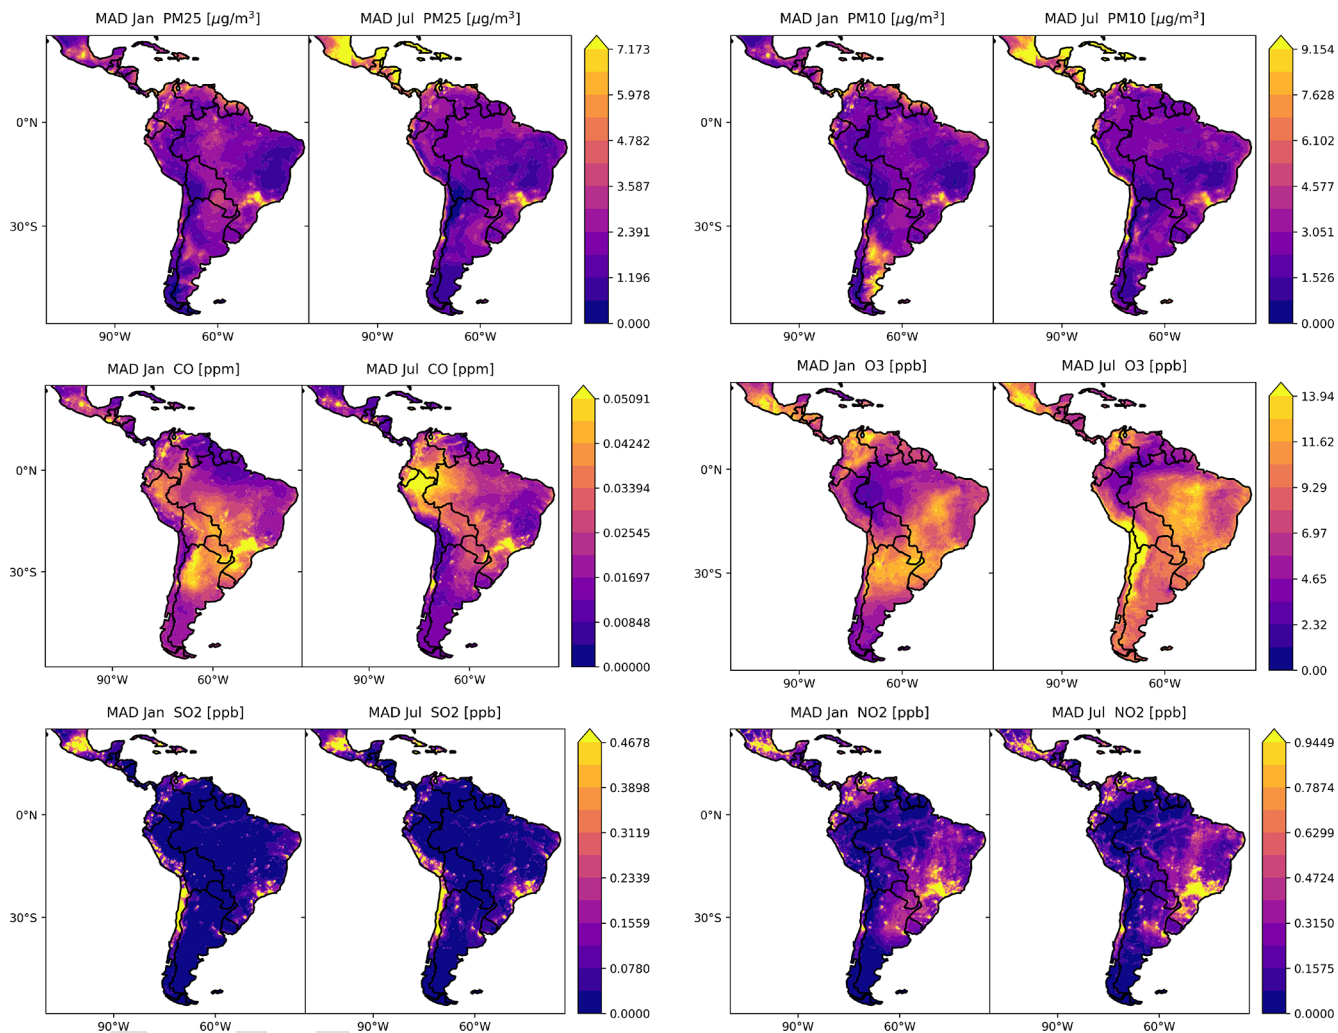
MAD Jan PM25 [$\mu g/m^3$]

MAD Jul PM25 [$\mu g/m^3$]

0°N
30°S
90°W 60°W
90°W 60°W

7.173
5.978
4.782
3.587
2.391
1.196
0.000

MAD Jan PM10 [$\mu g/m^3$]

MAD Jul PM10 [$\mu g/m^3$]

0°N
30°S
90°W 60°W
90°W 60°W

9.154
7.628
6.102
4.577
3.051
1.526
0.000

MAD Jan CO [ppm]

MAD Jul CO [ppm]

0°N
30°S
90°W 60°W
90°W 60°W

0.05091
0.04242
0.03394
0.02545
0.01697
0.00848
0.00000

MAD Jan O3 [ppb]

MAD Jul O3 [ppb]

0°N
30°S
90°W 60°W
90°W 60°W

13.94
11.62
9.29
6.97
4.65
2.32
0.00

MAD Jan SO2 [ppb]

MAD Jul SO2 [ppb]

0°N
30°S
90°W 60°W
90°W 60°W

0.4678
0.3898
0.3119
0.2339
0.1559
0.0780
0.0000

MAD Jan NO2 [ppb]

MAD Jul NO2 [ppb]

0°N
30°S
90°W 60°W
90°W 60°W

0.9449
0.7874
0.6299
0.4724
0.3150
0.1575
0.0000